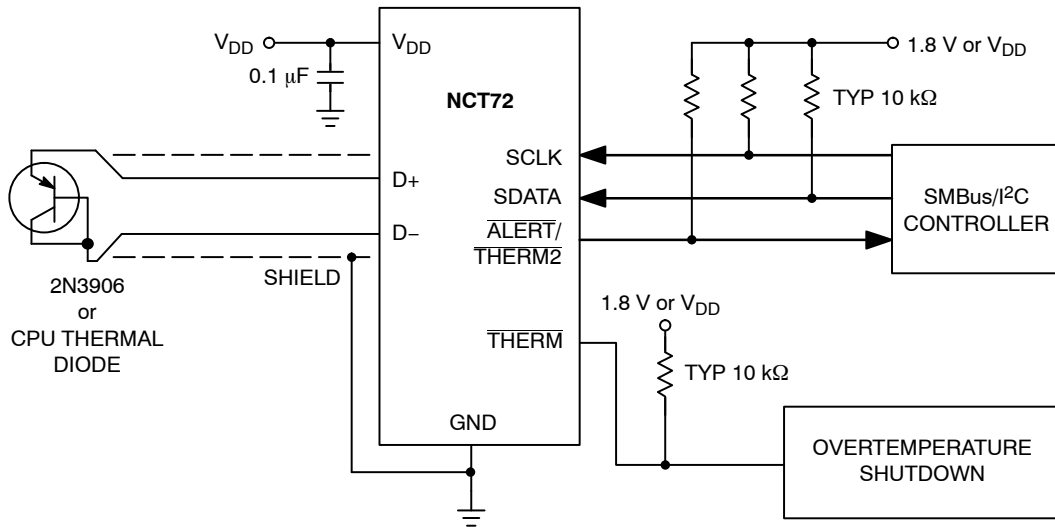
$V_{DD}$

$V_{DD}$

0.1 μF

NCT72

1.8 V or $V_{DD}$

TYP 10 kΩ

SCLK

D+

SDATA

D−

$\overline{ALERT}$/ $\overline{THERM2}$

SMBus/$I^2C$ CONTROLLER

SHIELD

2N3906 or CPU THERMAL DIODE

1.8 V or $V_{DD}$

$\overline{THERM}$

TYP 10 kΩ

GND

OVERTEMPERATURE SHUTDOWN